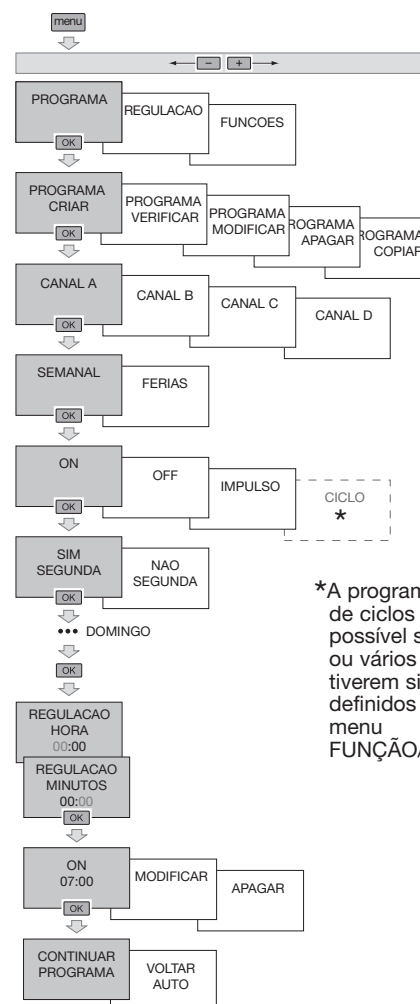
menu

−  +

PROGRAMA
REGULACAO
FUNCOES
OK

PROGRAMA CRIAR
PROGRAMA VERIFICAR
PROGRAMA MODIFICAR
ROGRAMA APAGAR
ROGRAMA COPIAR
OK

CANAL A
CANAL B
CANAL C
CANAL D
OK

SEMANAL
FERIAS
OK

ON
OFF
IMPULSO
CICLO *
OK

SIM SEGUNDA
NAO SEGUNDA
OK
••• DOMINGO
OK

REGULACAO HORA 00:00
REGULACAO MINUTOS 00:00
OK

ON 07:00
MODIFICAR
APAGAR
OK

CONTINUAR PROGRAMA
VOLTAR AUTO

*A program de ciclos possível s ou vários tiverem si definidos menu FUNÇÃO